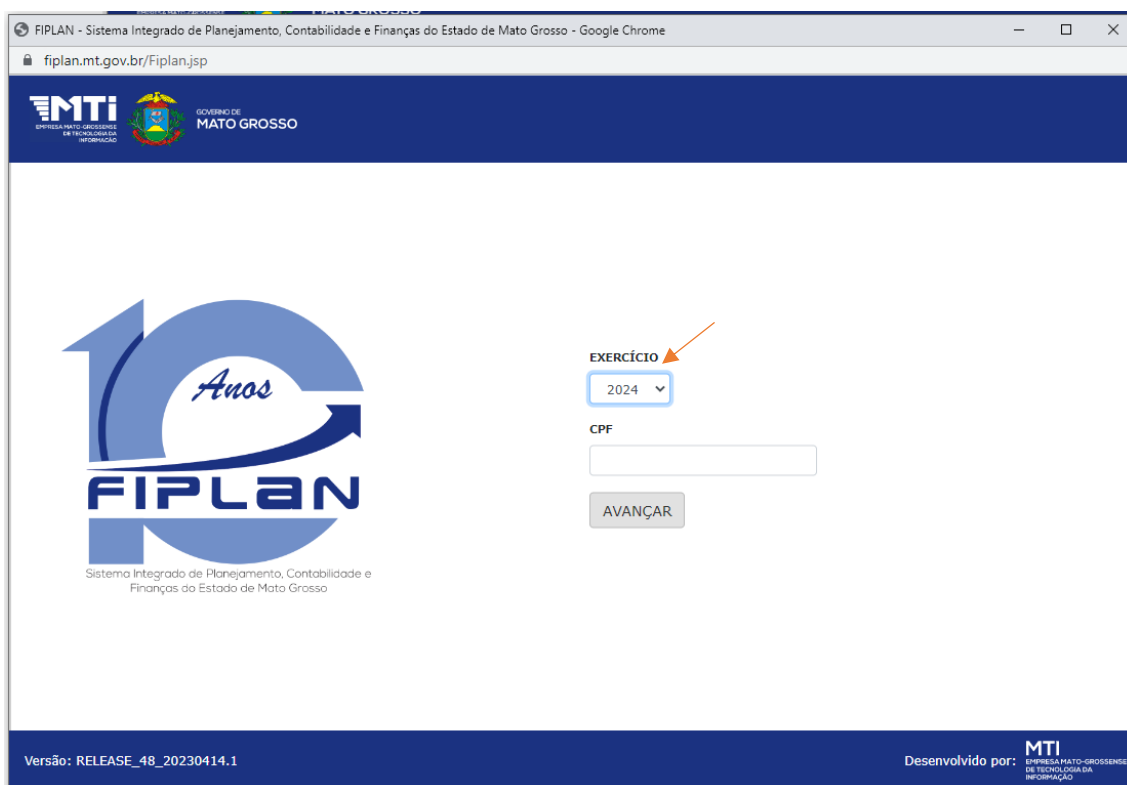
FIPLAN - Sistema Integrado de Planejamento, Contabilidade e Finanças do Estado de Mato Grosso - Google Chrome

fiplan.mt.gov.br/Fiplan.jsp

MTI
EMPRESA MATO-GROSSENSE DE TECNOLOGIA DA INFORMAÇÃO

GOVERNO DE
MATO GROSSO

Anos
FIPLAN
Sistema Integrado de Planejamento, Contabilidade e Finanças do Estado de Mato Grosso

EXERCÍCIO
2024
CPF
AVANÇAR

Versão: RELEASE_48_20230414.1

Desenvolvido por: MTI EMPRESA MATO-GROSSENSE DE TECNOLOGIA DA INFORMAÇÃO